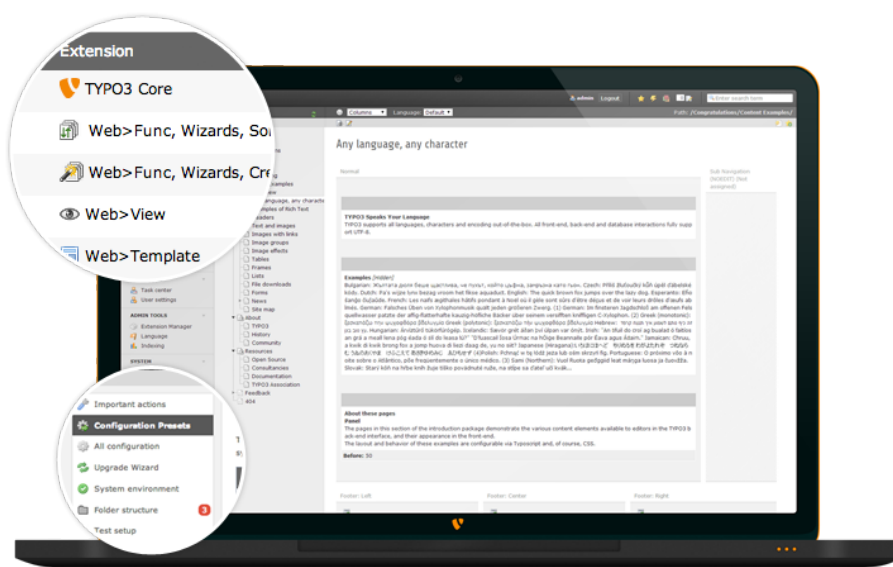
Extension

TYPO3 Core

Web>Func, Wizards, So

Web>Func, Wizards, Cre

Web>View

Web>Template

admin Logout

Enter search term

Columns Language: Default

Path: /Congratulations/Content Examples/

Any language, any character

Normal

Sub Navigation [NONE]

examples
language, any character
amples of Rich Text
eaders
Text and images
Images with links
Image groups
Image effects
Tables
Frames
Lists
File downloads
Forms
News
Site map
About
TYPO3
History
Community
Resources
Open Source
Consultancies
Documentation
TYPO3 Association
Feedback
404

Task center
User settings

ADMIN TOOLS
Extension Manager
Language
Indexing

SYSTEM

TYPO3 Speaks Your Language
TYPO3 supports all languages, characters and encoding out-of-the-box. All front-end, back-end and database interactions fully support UTF-8.

Examples [Hidden]
Bulgarian: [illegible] Czech: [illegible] Dutch: Pa's wijze lynx bezag vroom het fikse aquaduct. English: The quick brown fox jumps over the lazy dog. Esperanto: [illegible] French: Les naïfs ægithales hâtifs pondant à Noël où il gèle sont sûrs d'être déçus et de voir leurs drôles d'œufs abîmés. German: Falsches Üben von Xylophonmusik quält jeden größeren Zwerg. (1) German: Im finsteren Jagdschloß am offenen Felsquellwasser patzte der affig-flatterhafte kauzig-höfliche Bäcker über seinem verfilzten knüffigen C-Xylophon. (2) Greek (monotonic): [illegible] Greek (polytonic): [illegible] Hebrew: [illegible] Hungarian: Árvíztűrő tükörfúrógép. Icelandic: Sævör grét áðan því úlpan var ónýt. Irish: "An ḃfuil do ċroí ag bualaḋ ó ḟaitíos an grá a ṁeall lena ṗóg éada ó ṡlí do leasa ṫú?" "D'ḟuascail Íosa Úrṁac na hÓiġe Beannaiṫe pór Éava agus Áḋaiṁ." Japanese (Hiragana): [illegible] (Polish: Pchnąć w tę łódź jeża lub ośm skrzyń fig. Portuguese: O próximo vôo à noite sobre o Atlântico, põe freqüentemente o único médico. (3) Sami (Northern): Vuol Ruoŧa geđggiid leat máŋga luosa ja čuovžža. Slovak: Starý kôň na hŕbe kníh žuje tíško povädnuté ruže, na stĺpe sa ďateľ učí kvákať.

About these pages
Panel
The pages in this section of the introduction package demonstrate the various content elements available to editors in the TYPO3 back-end interface, and their appearance in the front-end.
The layout and behavior of these examples are configurable via Typoscript and, of course, CSS.

Before: 50

Footer: Left
Footer: Center
Footer: Right

Important actions
Configuration Presets
All configuration
Upgrade Wizard
System environment
Folder structure 3
Test setup